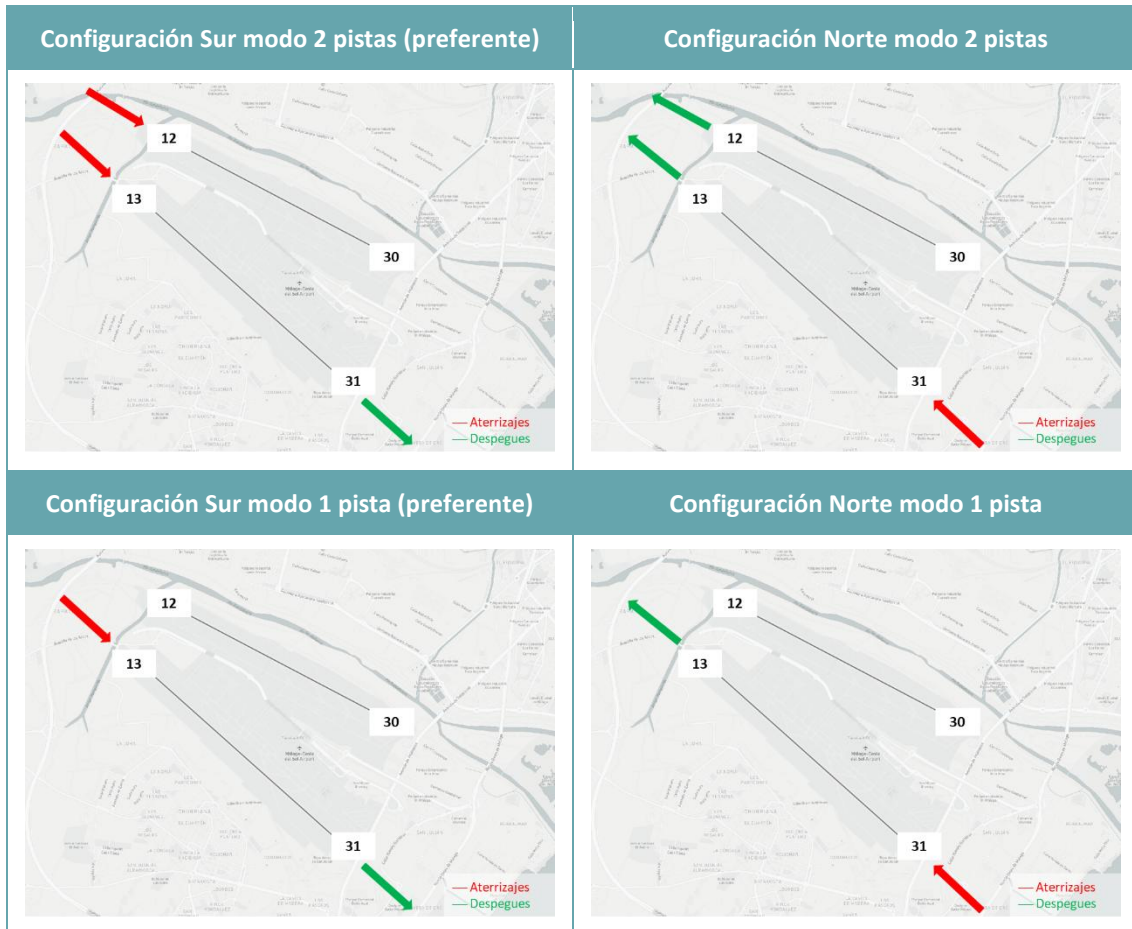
| Configuración Sur modo 2 pistas (preferente) | Configuración Norte modo 2 pistas |
|---|---|
| 12 13 30 31 — Aterrizajes — Despegues | 12 13 30 31 — Aterrizajes — Despegues |
| **Configuración Sur modo 1 pista (preferente)** | **Configuración Norte modo 1 pista** |
| 12 13 30 31 — Aterrizajes — Despegues | 12 13 30 31 — Aterrizajes — Despegues |